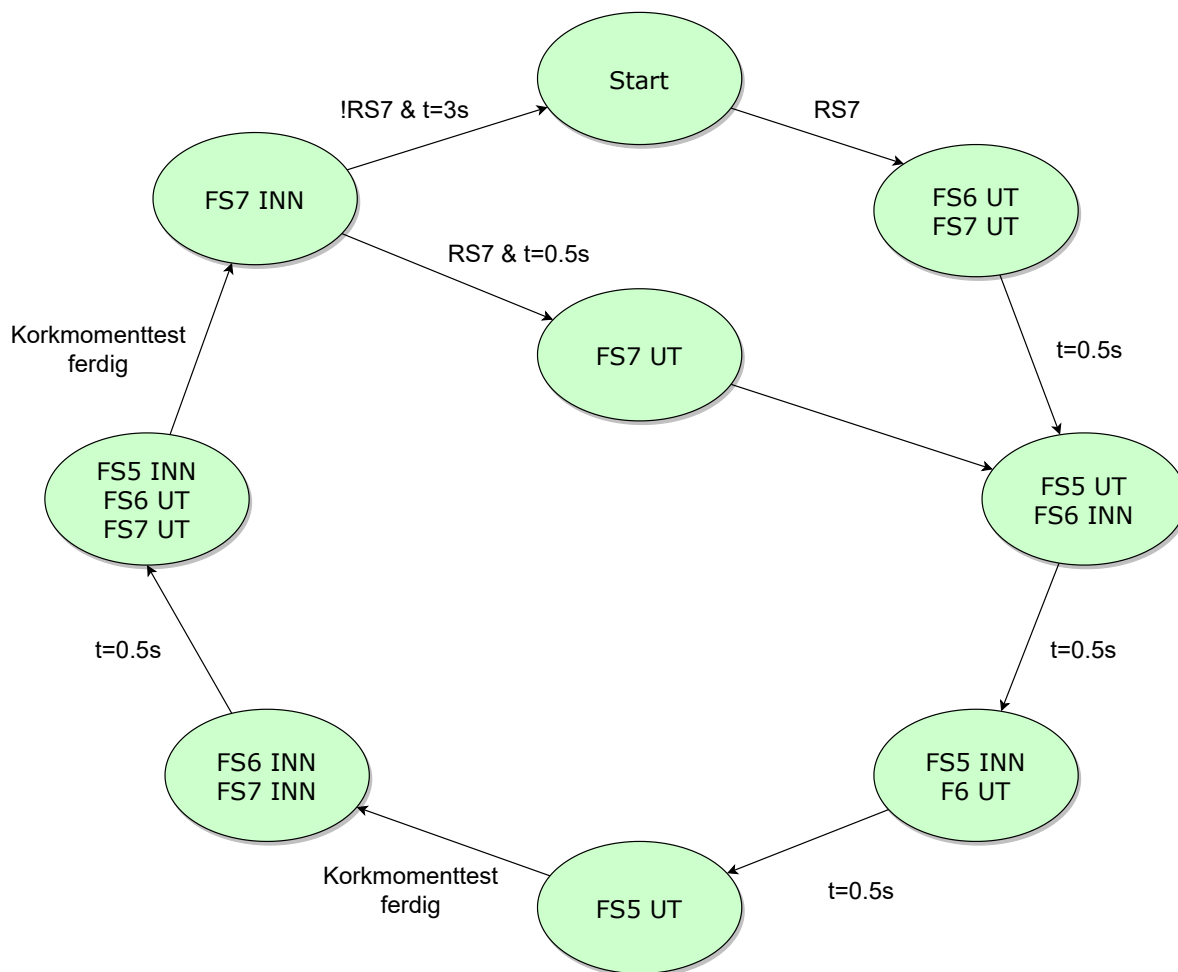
Start

RS7

FS6 UT
FS7 UT

t=0.5s

FS5 UT
FS6 INN

t=0.5s

FS5 INN
F6 UT

t=0.5s

FS5 UT

Korkmomenttest ferdig

FS6 INN
FS7 INN

t=0.5s

FS5 INN
FS6 UT
FS7 UT

Korkmomenttest ferdig

FS7 INN

!RS7 & t=3s

RS7 & t=0.5s

FS7 UT